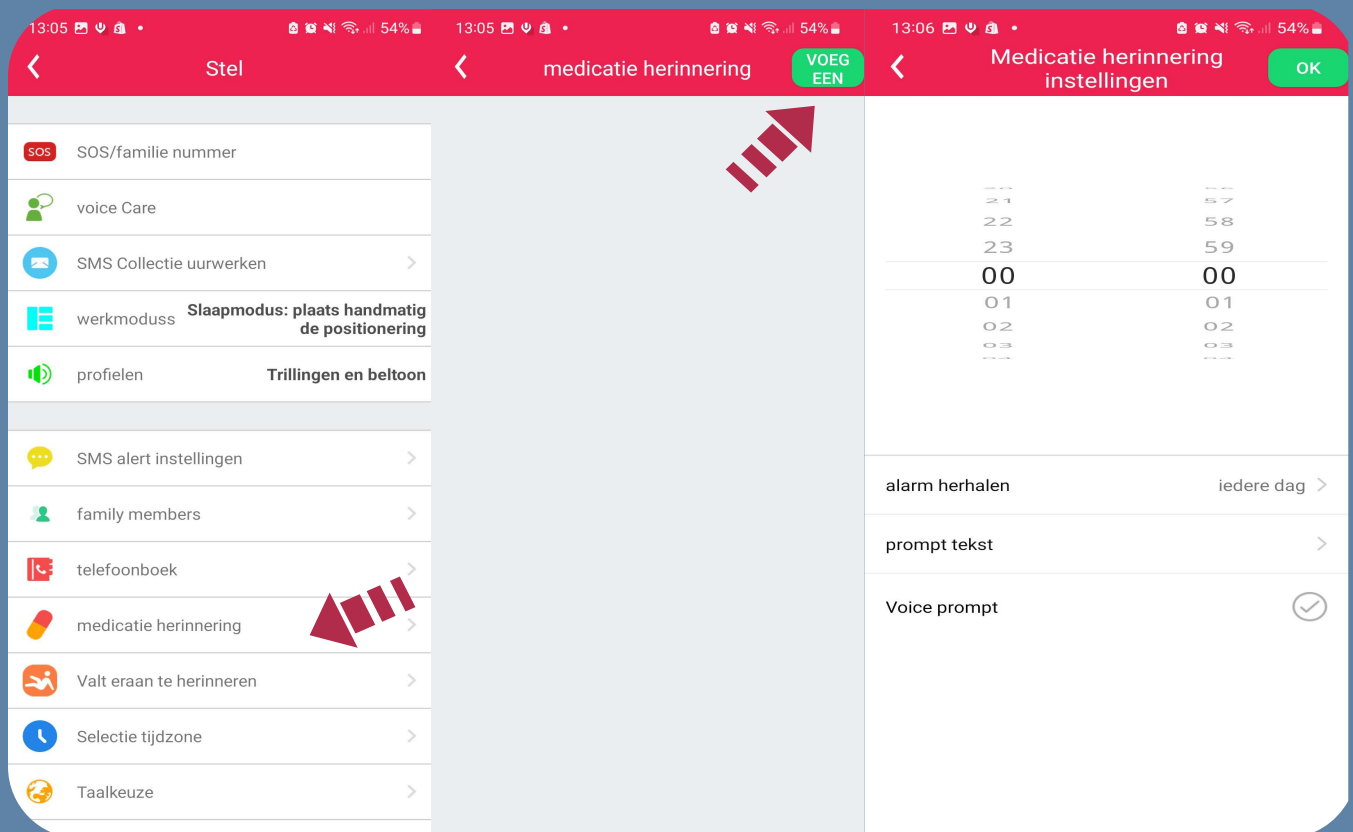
13:05 54%

Stel

SOS SOS/familie nummer

voice Care

SMS Collectie uurwerken

werkmoduss Slaapmodus: plaats handmatig de positionering

profielen Trillingen en beltoon

SMS alert instellingen

family members

telefoonboek

medicatie herinnering

Valt eraan te herinneren

Selectie tijdzone

Taalkeuze

13:05 54%

medicatie herinnering

VOEG EEN

13:06 54%

Medicatie herinnering instellingen

OK

| 21 | 57 |
|---|---|
| 22 | 58 |
| 23 | 59 |
| 00 | 00 |
| 01 | 01 |
| 02 | 02 |
| 03 | 03 |

alarm herhalen iedere dag

prompt tekst

Voice prompt